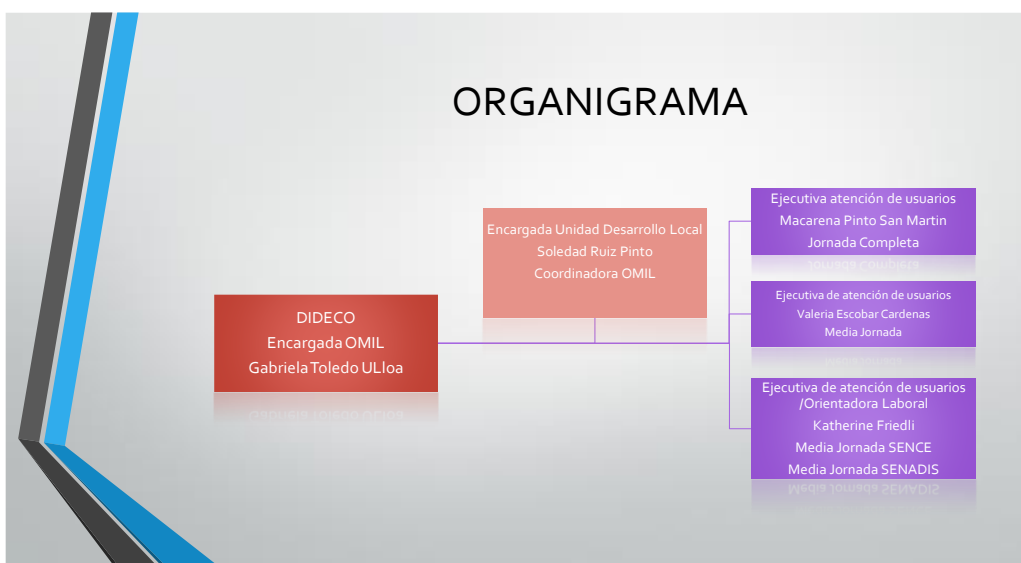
ORGANIGRAMA

DIDECO
Encargada OMIL
Gabriela Toledo ULloa

Encargada Unidad Desarrollo Local
Soledad Ruiz Pinto
Coordinadora OMIL

Ejecutiva atención de usuarios
Macarena Pinto San Martin
Jornada Completa

Ejecutiva de atención de usuarios
Valeria Escobar Cardenas
Media Jornada

Ejecutiva de atención de usuarios /Orientadora Laboral
Katherine Friedli
Media Jornada SENCE
Media Jornada SENADIS